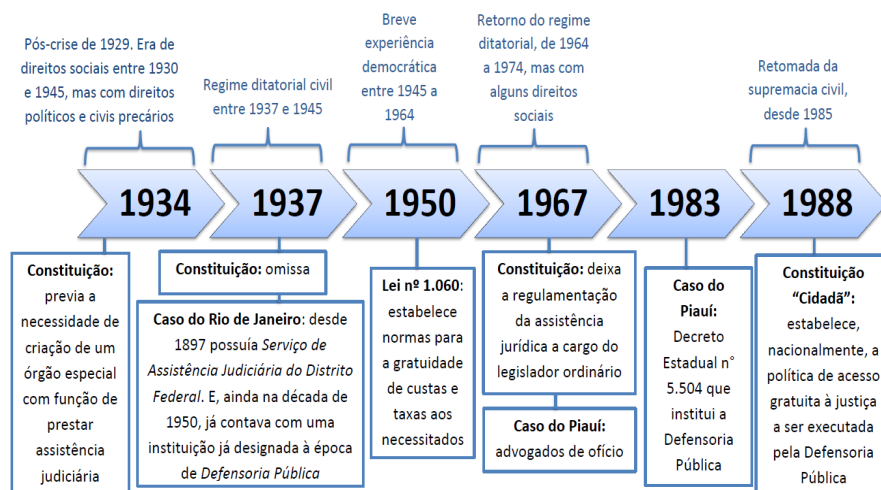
Pós-crise de 1929. Era de direitos sociais entre 1930 e 1945, mas com direitos políticos e civis precários

Regime ditatorial civil entre 1937 e 1945

Breve experiência democrática entre 1945 a 1964

Retorno do regime ditatorial, de 1964 a 1974, mas com alguns direitos sociais

Retomada da supremacia civil, desde 1985

1934

1937

1950

1967

1983

1988

**Constituição:** previa a necessidade de criação de um órgão especial com função de prestar assistência judiciária

**Constituição:** omissa

**Caso do Rio de Janeiro**: desde 1897 possuía *Serviço de Assistência Judiciária do Distrito Federal*. E, ainda na década de 1950, já contava com uma instituição já designada à época de *Defensoria Pública*

**Lei nº 1.060**: estabelece normas para a gratuidade de custas e taxas aos necessitados

**Constituição:** deixa a regulamentação da assistência jurídica a cargo do legislador ordinário

**Caso do Piauí:** advogados de ofício

**Caso do Piauí:** Decreto Estadual n° 5.504 que institui a Defensoria Pública

**Constituição "Cidadã":** estabelece, nacionalmente, a política de acesso gratuita à justiça a ser executada pela Defensoria Pública